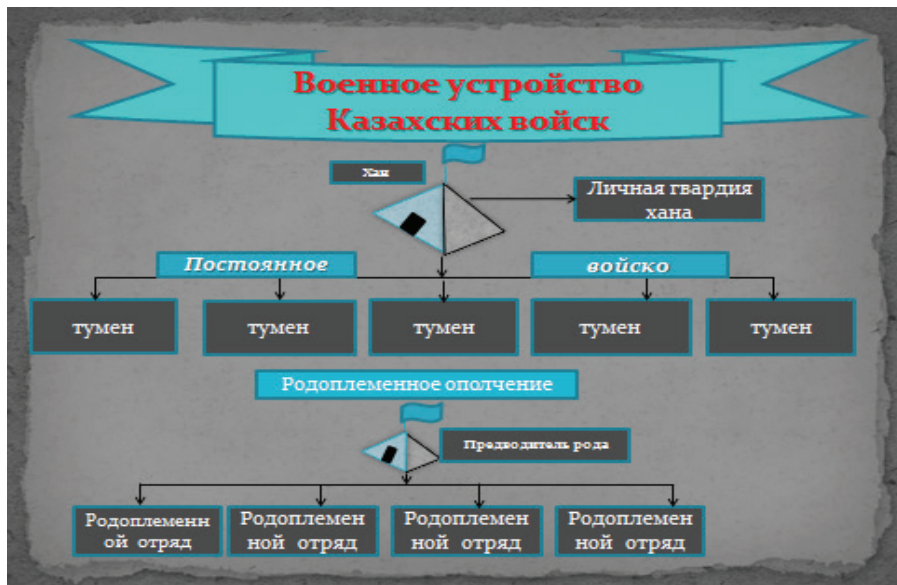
Военное устройство Казахских войск

Хан

Личная гвардия хана

Постоянное

войско

тумен

тумен

тумен

тумен

тумен

Родоплеменное ополчение

Предводитель рода

Родоплеменной отряд

Родоплеменной отряд

Родоплеменной отряд

Родоплеменной отряд